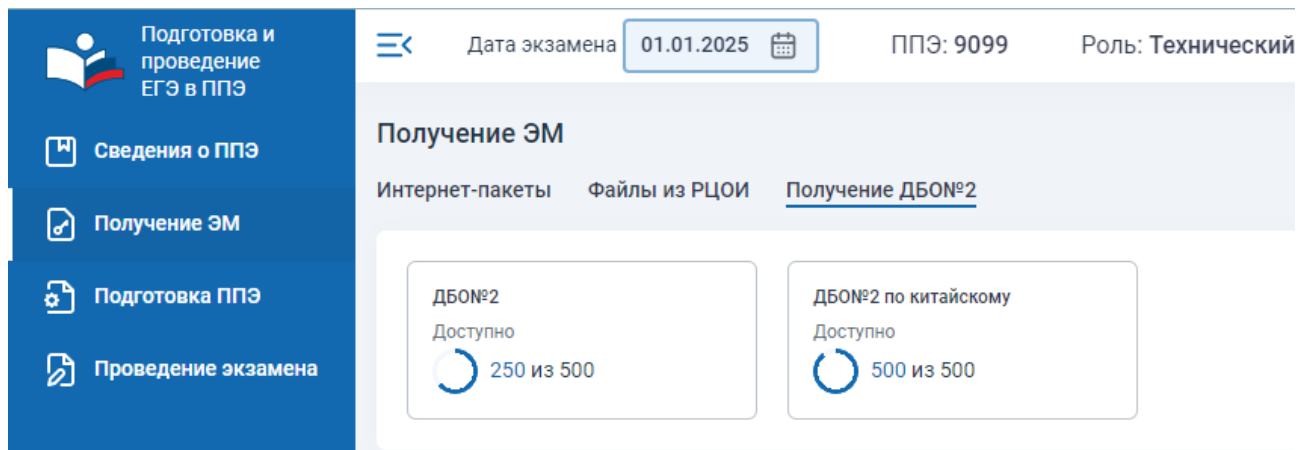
Подготовка и проведение ЕГЭ в ППЭ

Сведения о ППЭ

Получение ЭМ

Подготовка ППЭ

Проведение экзамена

Дата экзамена 01.01.2025

ППЭ: 9099

Роль: Технический

Получение ЭМ

Интернет-пакеты

Файлы из РЦОИ

Получение ДБО№2

ДБО№2

Доступно

250 из 500

ДБО№2 по китайскому

Доступно

500 из 500